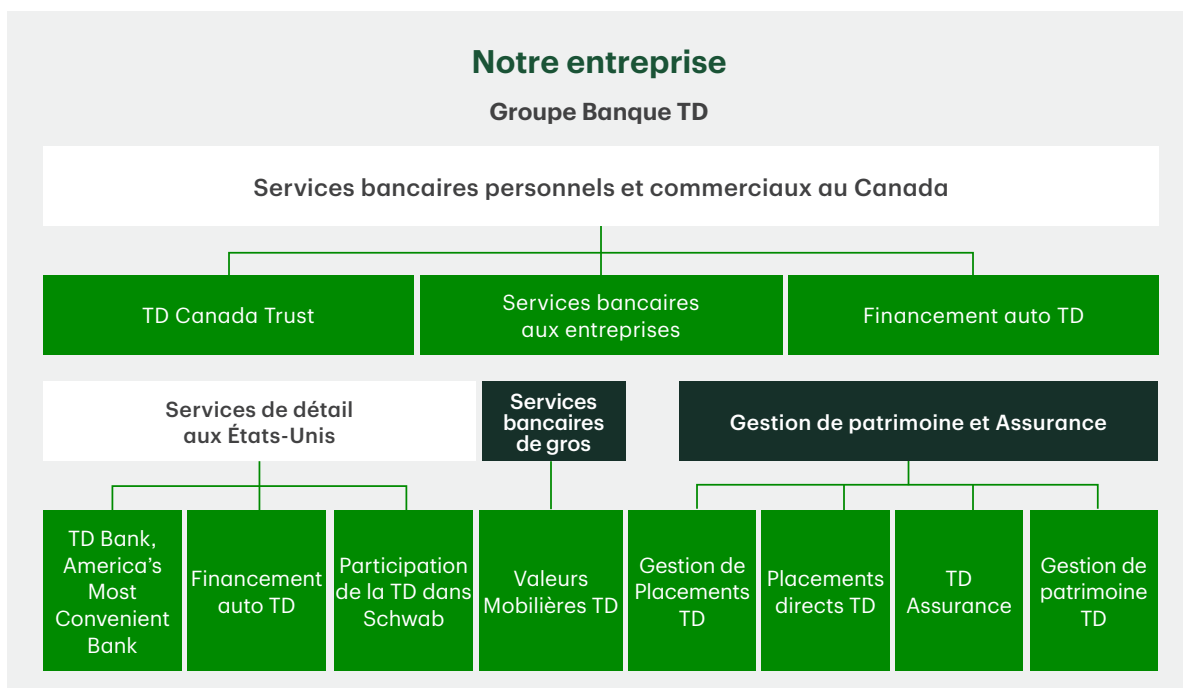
Notre entreprise

Groupe Banque TD

Services bancaires personnels et commerciaux au Canada

TD Canada Trust

Services bancaires aux entreprises

Financement auto TD

Services de détail aux États-Unis

Services bancaires de gros

Gestion de patrimoine et Assurance

TD Bank, America's Most Convenient Bank

Financement auto TD

Participation de la TD dans Schwab

Valeurs Mobilières TD

Gestion de Placements TD

Placements directs TD

TD Assurance

Gestion de patrimoine TD